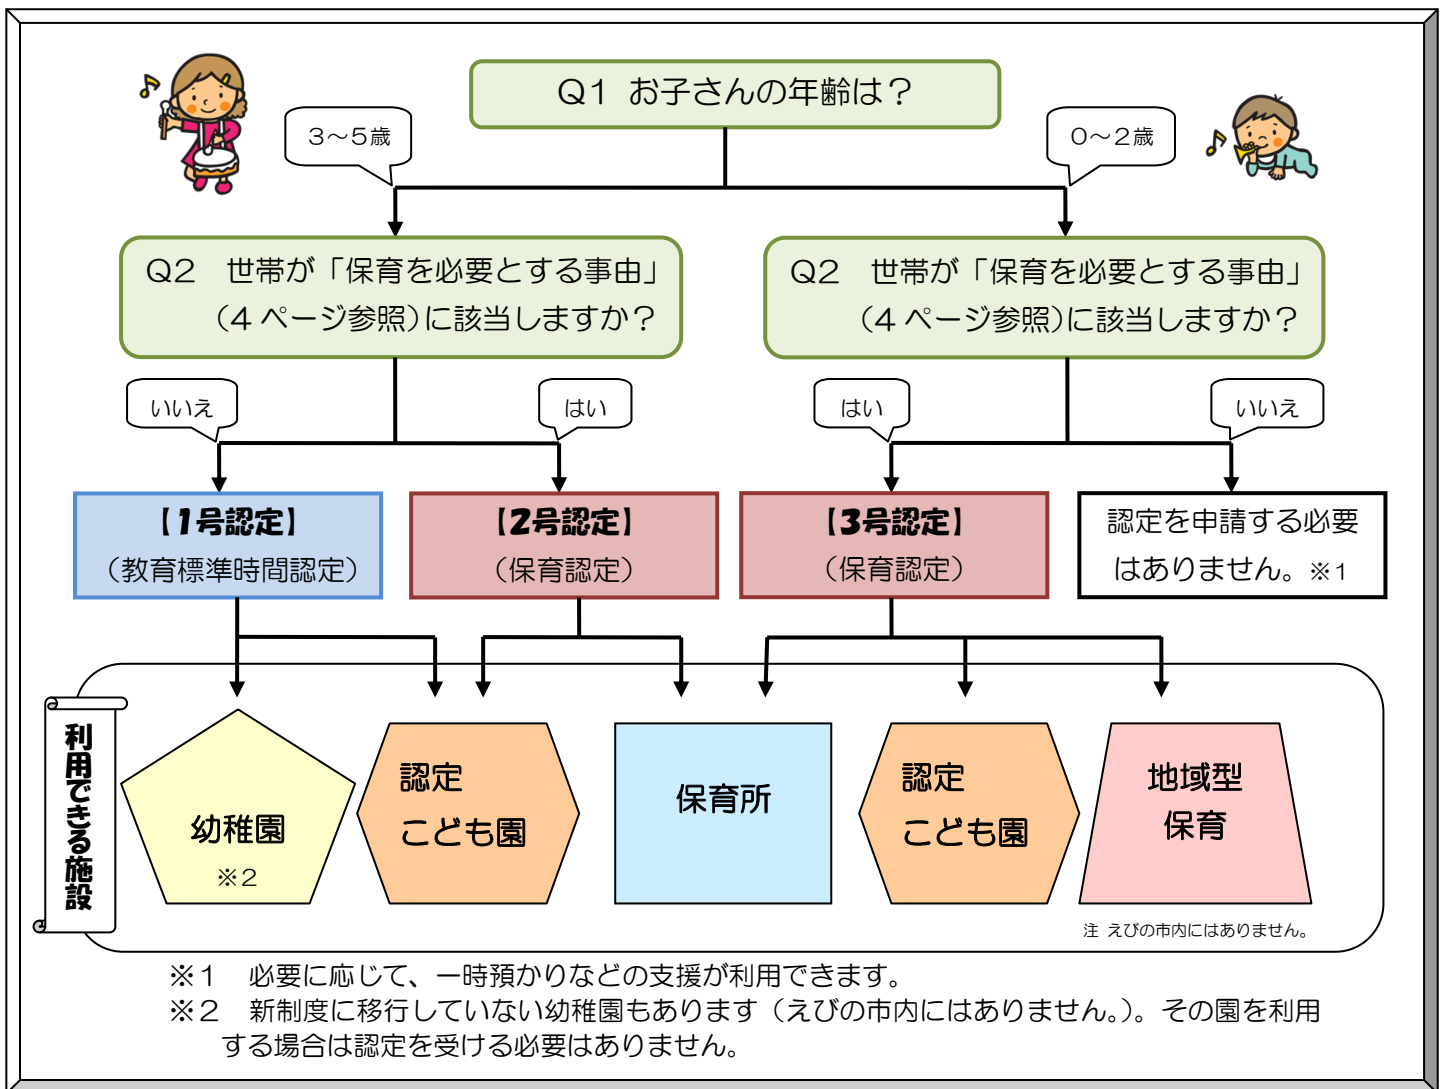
Q1 お子さんの年齢は？

3～5歳

0～2歳

Q2 世帯が「保育を必要とする事由」（4 ページ参照）に該当しますか？

Q2 世帯が「保育を必要とする事由」（4 ページ参照）に該当しますか？

いいえ

はい

はい

いいえ

【1号認定】（教育標準時間認定）

【2号認定】（保育認定）

【3号認定】（保育認定）

認定を申請する必要はありません。※1

利用できる施設

幼稚園 ※2

認定こども園

保育所

認定こども園

地域型保育

注 えびの市内にはありません。

※1 必要に応じて、一時預かりなどの支援が利用できます。
※2 新制度に移行していない幼稚園もあります（えびの市内にはありません。）。その園を利用する場合は認定を受ける必要はありません。